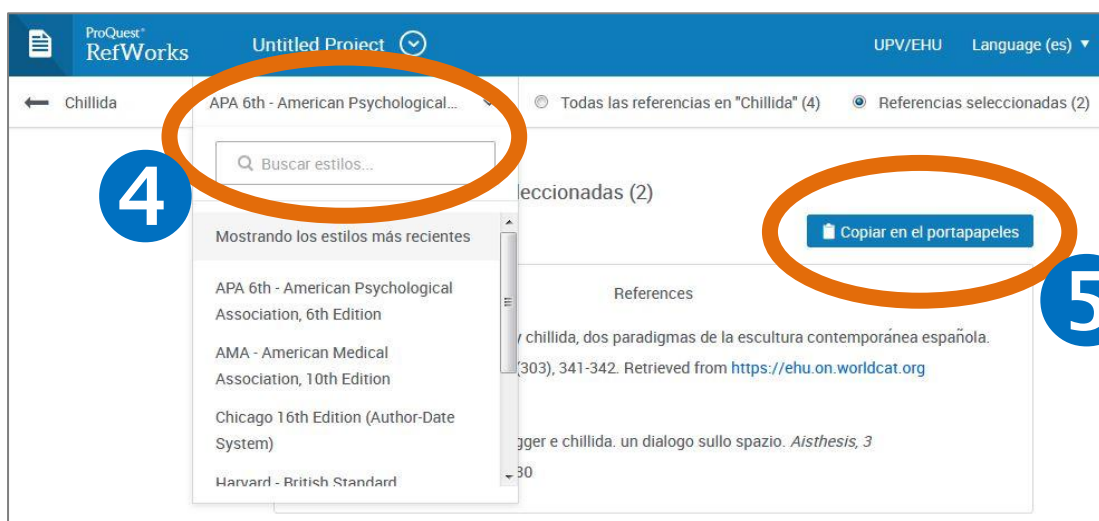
ProQuest RefWorks

Untitled Project

UPV/EHU

Language (es)

Chillida

APA 6th - American Psychological...

Todas las referencias en "Chillida" (4)

Referencias seleccionadas (2)

Buscar estilos...

4

leccionadas (2)

Copiar en el portapapeles

5

Mostrando los estilos más recientes

APA 6th - American Psychological Association, 6th Edition

AMA - American Medical Association, 10th Edition

Chicago 16th Edition (Author-Date System)

Harvard - British Standard

References

y chillida, dos paradigmas de la escultura contemporánea española.

(303), 341-342. Retrieved from https://ehu.on.worldcat.org

gger e chillida. un dialogo sullo spazio. *Aisthesis, 3*

30